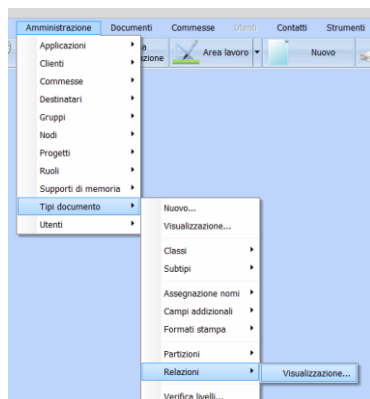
Amministrazione Documenti Commesse Utenti Contatti Strumenti

Applicazioni
Clienti
Commesse
Destinatari
Gruppi
Nodi
Progetti
Ruoli
Supporti di memoria
Tipi documento
Utenti

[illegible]zione
Area lavoro
Nuovo

Nuovo...
Visualizzazione...
Classi
Subtipi
Assegnazione nomi
Campi addizionali
Formati stampa
Partizioni
Relazioni
Verifica livelli...

Visualizzazione...